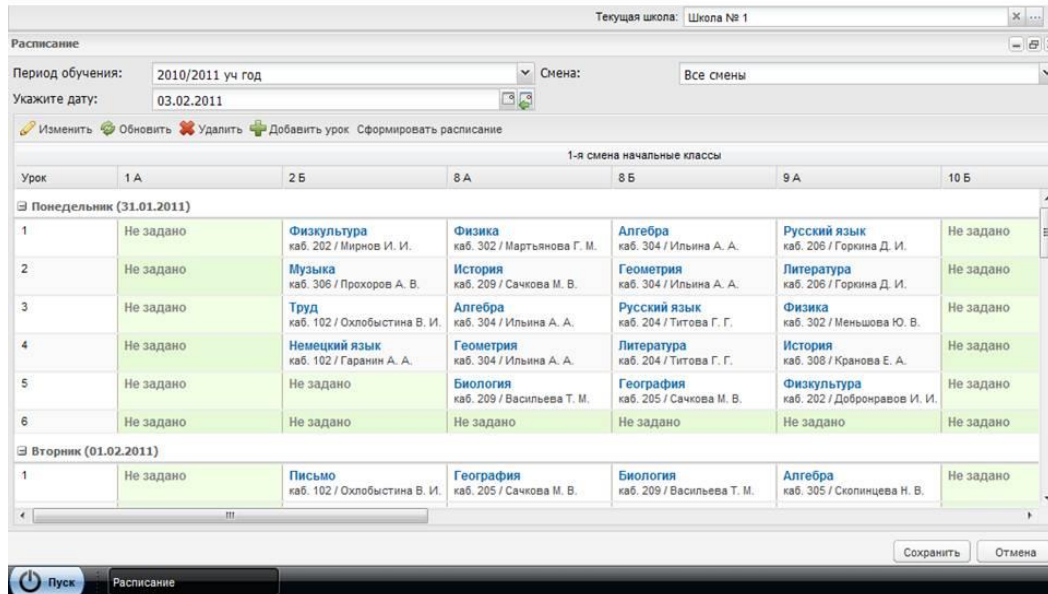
Текущая школа: Школа № 1

Расписание

Период обучения: 2010/2011 уч год

Смена: Все смены

Укажите дату: 03.02.2011

Изменить Обновить Удалить Добавить урок Сформировать расписание

1-я смена начальные классы

| Урок | 1 А | 2 Б | 8 А | 8 Б | 9 А | 10 Б |
|---|---|---|---|---|---|---|
| Понедельник (31.01.2011) | | | | | | |
| 1 | Не задано | Физкультура каб. 202 / Мирнов И. И. | Физика каб. 302 / Мартьянова Г. М. | Алгебра каб. 304 / Ильина А. А. | Русский язык каб. 206 / Горкина Д. И. | Не задано |
| 2 | Не задано | Музыка каб. 306 / Прохоров А. В. | История каб. 209 / Сачкова М. В. | Геометрия каб. 304 / Ильина А. А. | Литература каб. 206 / Горкина Д. И. | Не задано |
| 3 | Не задано | Труд каб. 102 / Охлобыстина В. И. | Алгебра каб. 304 / Ильина А. А. | Русский язык каб. 204 / Титова Г. Г. | Физика каб. 302 / Меньшова Ю. В. | Не задано |
| 4 | Не задано | Немецкий язык каб. 102 / Гаранин А. А. | Геометрия каб. 304 / Ильина А. А. | Литература каб. 204 / Титова Г. Г. | История каб. 308 / Кранова Е. А. | Не задано |
| 5 | Не задано | Не задано | Биология каб. 209 / Васильева Т. М. | География каб. 205 / Сачкова М. В. | Физкультура каб. 202 / Добронравов И. И. | Не задано |
| 6 | Не задано | Не задано | Не задано | Не задано | Не задано | Не задано |
| Вторник (01.02.2011) | | | | | | |
| 1 | Не задано | Письмо каб. 102 / Охлобыстина В. И. | География каб. 205 / Сачкова М. В. | Биология каб. 209 / Васильева Т. М. | Алгебра каб. 305 / Скопинцева Н. В. | Не задано |

Сохранить Отмена

Пуск Расписание